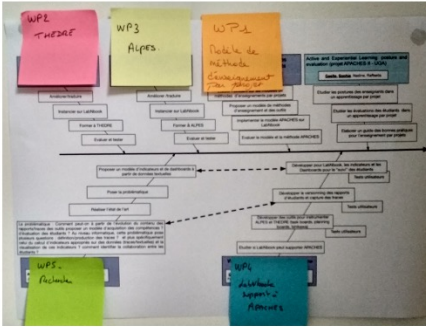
WP2
THEDRE

WP3
ALPES

WP1
Modèle de méthode
Enseignement Par Projet

Active and Experiential Learning posture and evaluation (projet APACHES II - UGA)

Améliorer Analyse

Améliorer Analyse

Elaborer sur LabNbook

Elaborer sur LabNbook

Former à THEDRE

Former à ALPES

Evaluer et tester

Evaluer et tester

Proposer un modèle et méthode d'enseignement et des outils

Implementer le modèle APACHES sur LabNbook

Evaluer le modèle et la méthode APACHES

Etudier les postures des enseignants dans un apprentissage par projet

Etudier les interactions des étudiants dans un apprentissage par projet

Elaborer un guide des bonnes pratiques pour l'enseignement par projet

Proposer un modèle d'indicateurs et de tableau de bord à partir de données textuelles

Poser la problématique

Réaliser l'état de l'art

Développer pour LabNbook, les indicateurs et les Dashboards pour le "suivi" des étudiants

Développer la sauvegarde des rapports d'étudiants et capture des traces

Tests utilisateurs

Développer des outils pour instrumenter ALPES et THEDRE dans LabNbook

Tests utilisateurs

Etudier la LabNbook pour supporter APACHES

La problématique : Comment peut-on à partir de contenu des rapports/traces des outils proposer un modèle d'acquisition des compétences / d'évaluation des étudiants ? Au niveau informatique, cette problématique pose plusieurs questions : sélection/production des traces ? et plus spécifiquement liées au choix d'indicateurs appropriés sur des données (hiérarchiques) et la visualisation de ces indicateurs ? comment identifier la collaboration entre les étudiants ?

WP5
Archivage

WP4
LabNbook
support
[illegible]